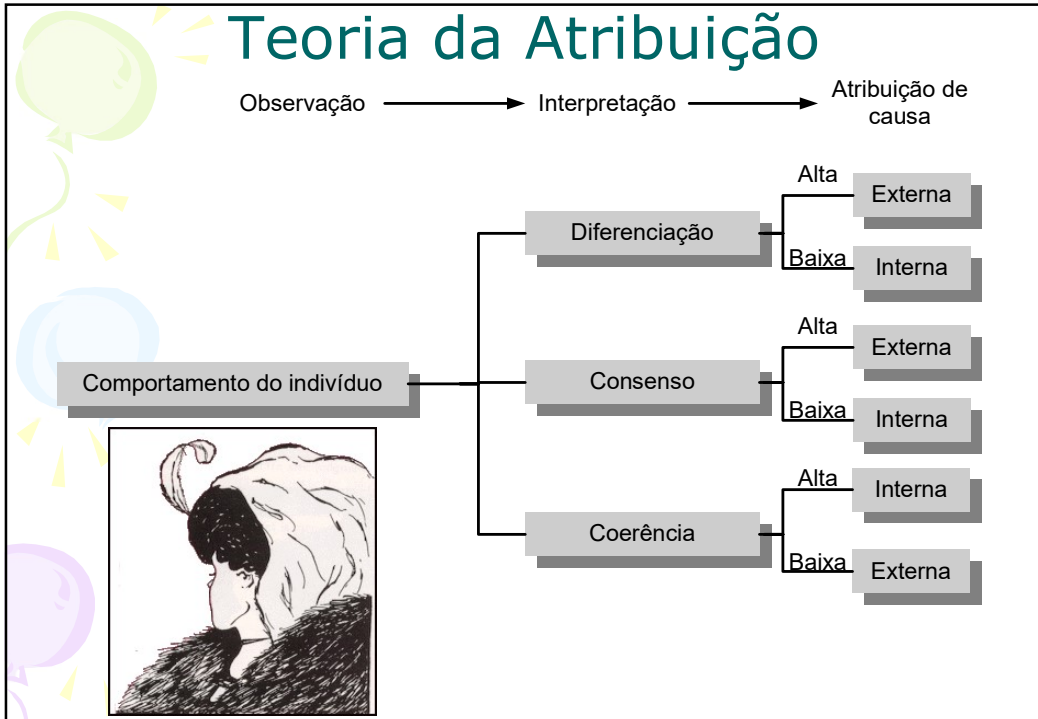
Teoria da Atribuição

Observação → Interpretação → Atribuição de causa

Comportamento do indivíduo

Diferenciação
Alta
Externa
Baixa
Interna

Consenso
Alta
Externa
Baixa
Interna

Coerência
Alta
Interna
Baixa
Externa